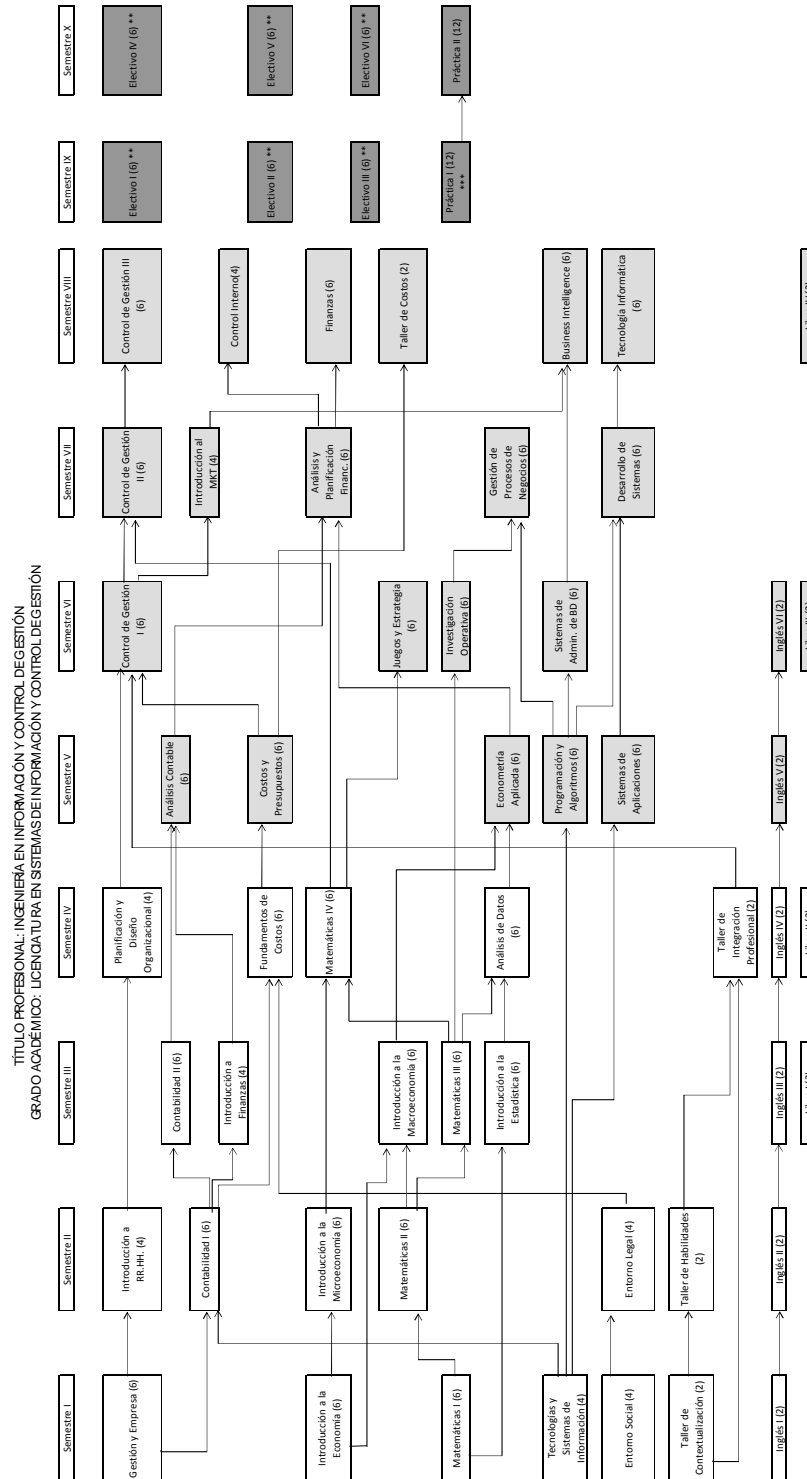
TÍTULO PROFESIONAL: INGENIERÍA EN INFORMACIÓN Y CONTROL DE GESTIÓN
GRADO ACADÉMICO: LICENCIATURA EN SISTEMAS DE INFORMACIÓN Y CONTROL DE GESTIÓN

Semestre I
Gestión y Empresa (6)
Introducción a la Economía (6)
Matemáticas I (6)
Tecnologías y Sistemas de Información (4)
Entorno Social (4)
Taller de Contextualización (2)
Inglés I (2)

Semestre II
Introducción a RR.HH. (4)
Contabilidad I (6)
Introducción a la Microeconomía (6)
Matemáticas II (6)
Entorno Legal (4)
Taller de Habilidades (2)
Inglés II (2)

Semestre III
Contabilidad II (6)
Introducción a Finanzas (4)
Introducción a la Macroeconomía (6)
Matemáticas III (6)
Introducción a la Estadística (6)
Inglés III (2)
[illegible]

Semestre IV
Planificación y Diseño Organizacional (4)
Fundamentos de Costos (6)
Matemáticas IV (6)
Análisis de Datos (6)
Taller de Integración Profesional (2)
Inglés IV (2)
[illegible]

Semestre V
Análisis Contable (6)
Costos y Presupuestos (6)
Econometría Aplicada (6)
Programación y Algoritmos (6)
Sistemas de Aplicaciones (6)
Inglés V (2)

Semestre VI
Control de Gestión I (6)
Juegos y Estrategia (6)
Investigación Operativa (6)
Sistemas de Admin. de BD (6)
Inglés VI (2)
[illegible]

Semestre VII
Control de Gestión II (6)
Introducción al MKT (4)
Análisis y Planificación Financ. (6)
Gestión de Procesos de Negocios (6)
Desarrollo de Sistemas (6)

Semestre VIII
Control de Gestión III (6)
Control Interno (4)
Finanzas (6)
Taller de Costos (2)
Business Intelligence (6)
Tecnología Informática (6)
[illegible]

Semestre IX
Electivo I (6) **
Electivo II (6) **
Electivo III (6) **
Práctica I (12) ***

Semestre X
Electivo IV (6) **
Electivo V (6) **
Electivo VI (6) **
Práctica II (12)